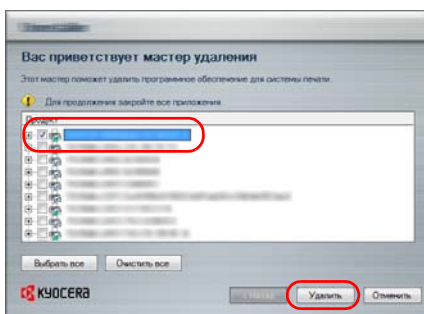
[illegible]

Вас приветствует мастер удаления

Этот мастер поможет удалить программное обеспечение для системы печати.

Для продолжения закройте все приложения.

Продукт

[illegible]

Выбрать все
Очистить все

KYOCERA

< Назад
Удалить
Отменить